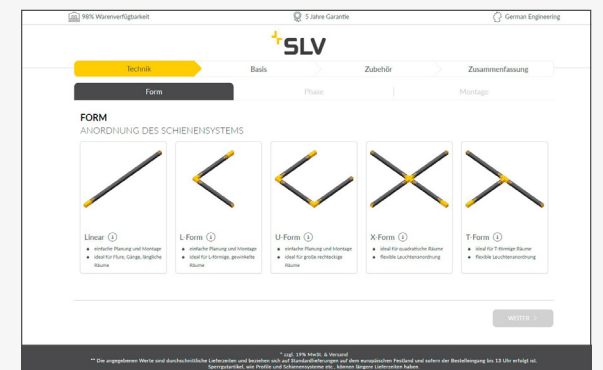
98% Warenverfügbarkeit

5 Jahre Garantie

German Engineering

SLV

Technik | Basis | Zubehör | Zusammenfassung

Form | Phase | Montage

FORM

ANORDNUNG DES SCHIENENSYSTEMS

Linear ⓘ
- einfache Planung und Montage
- ideal für Flure, Gänge, längliche Räume

L-Form ⓘ
- einfache Planung und Montage
- ideal für L-förmige, gewinkelte Räume

U-Form ⓘ
- einfache Planung und Montage
- ideal für große rechteckige Räume

X-Form ⓘ
- ideal für quadratische Räume
- flexible Leuchtenanordnung

T-Form ⓘ
- ideal für T-förmige Räume
- flexible Leuchtenanordnung

WEITER >

* zzgl. 19% MwSt. & Versand

** Die angegebenen Werte sind durchschnittliche Lieferzeiten und beziehen sich auf Standardlieferungen auf dem europäischen Festland und sofern der Bestelleingang bis 13 Uhr erfolgt ist. Sperrgutartikel, wie Profile und Schienensysteme etc., können längere Lieferzeiten haben